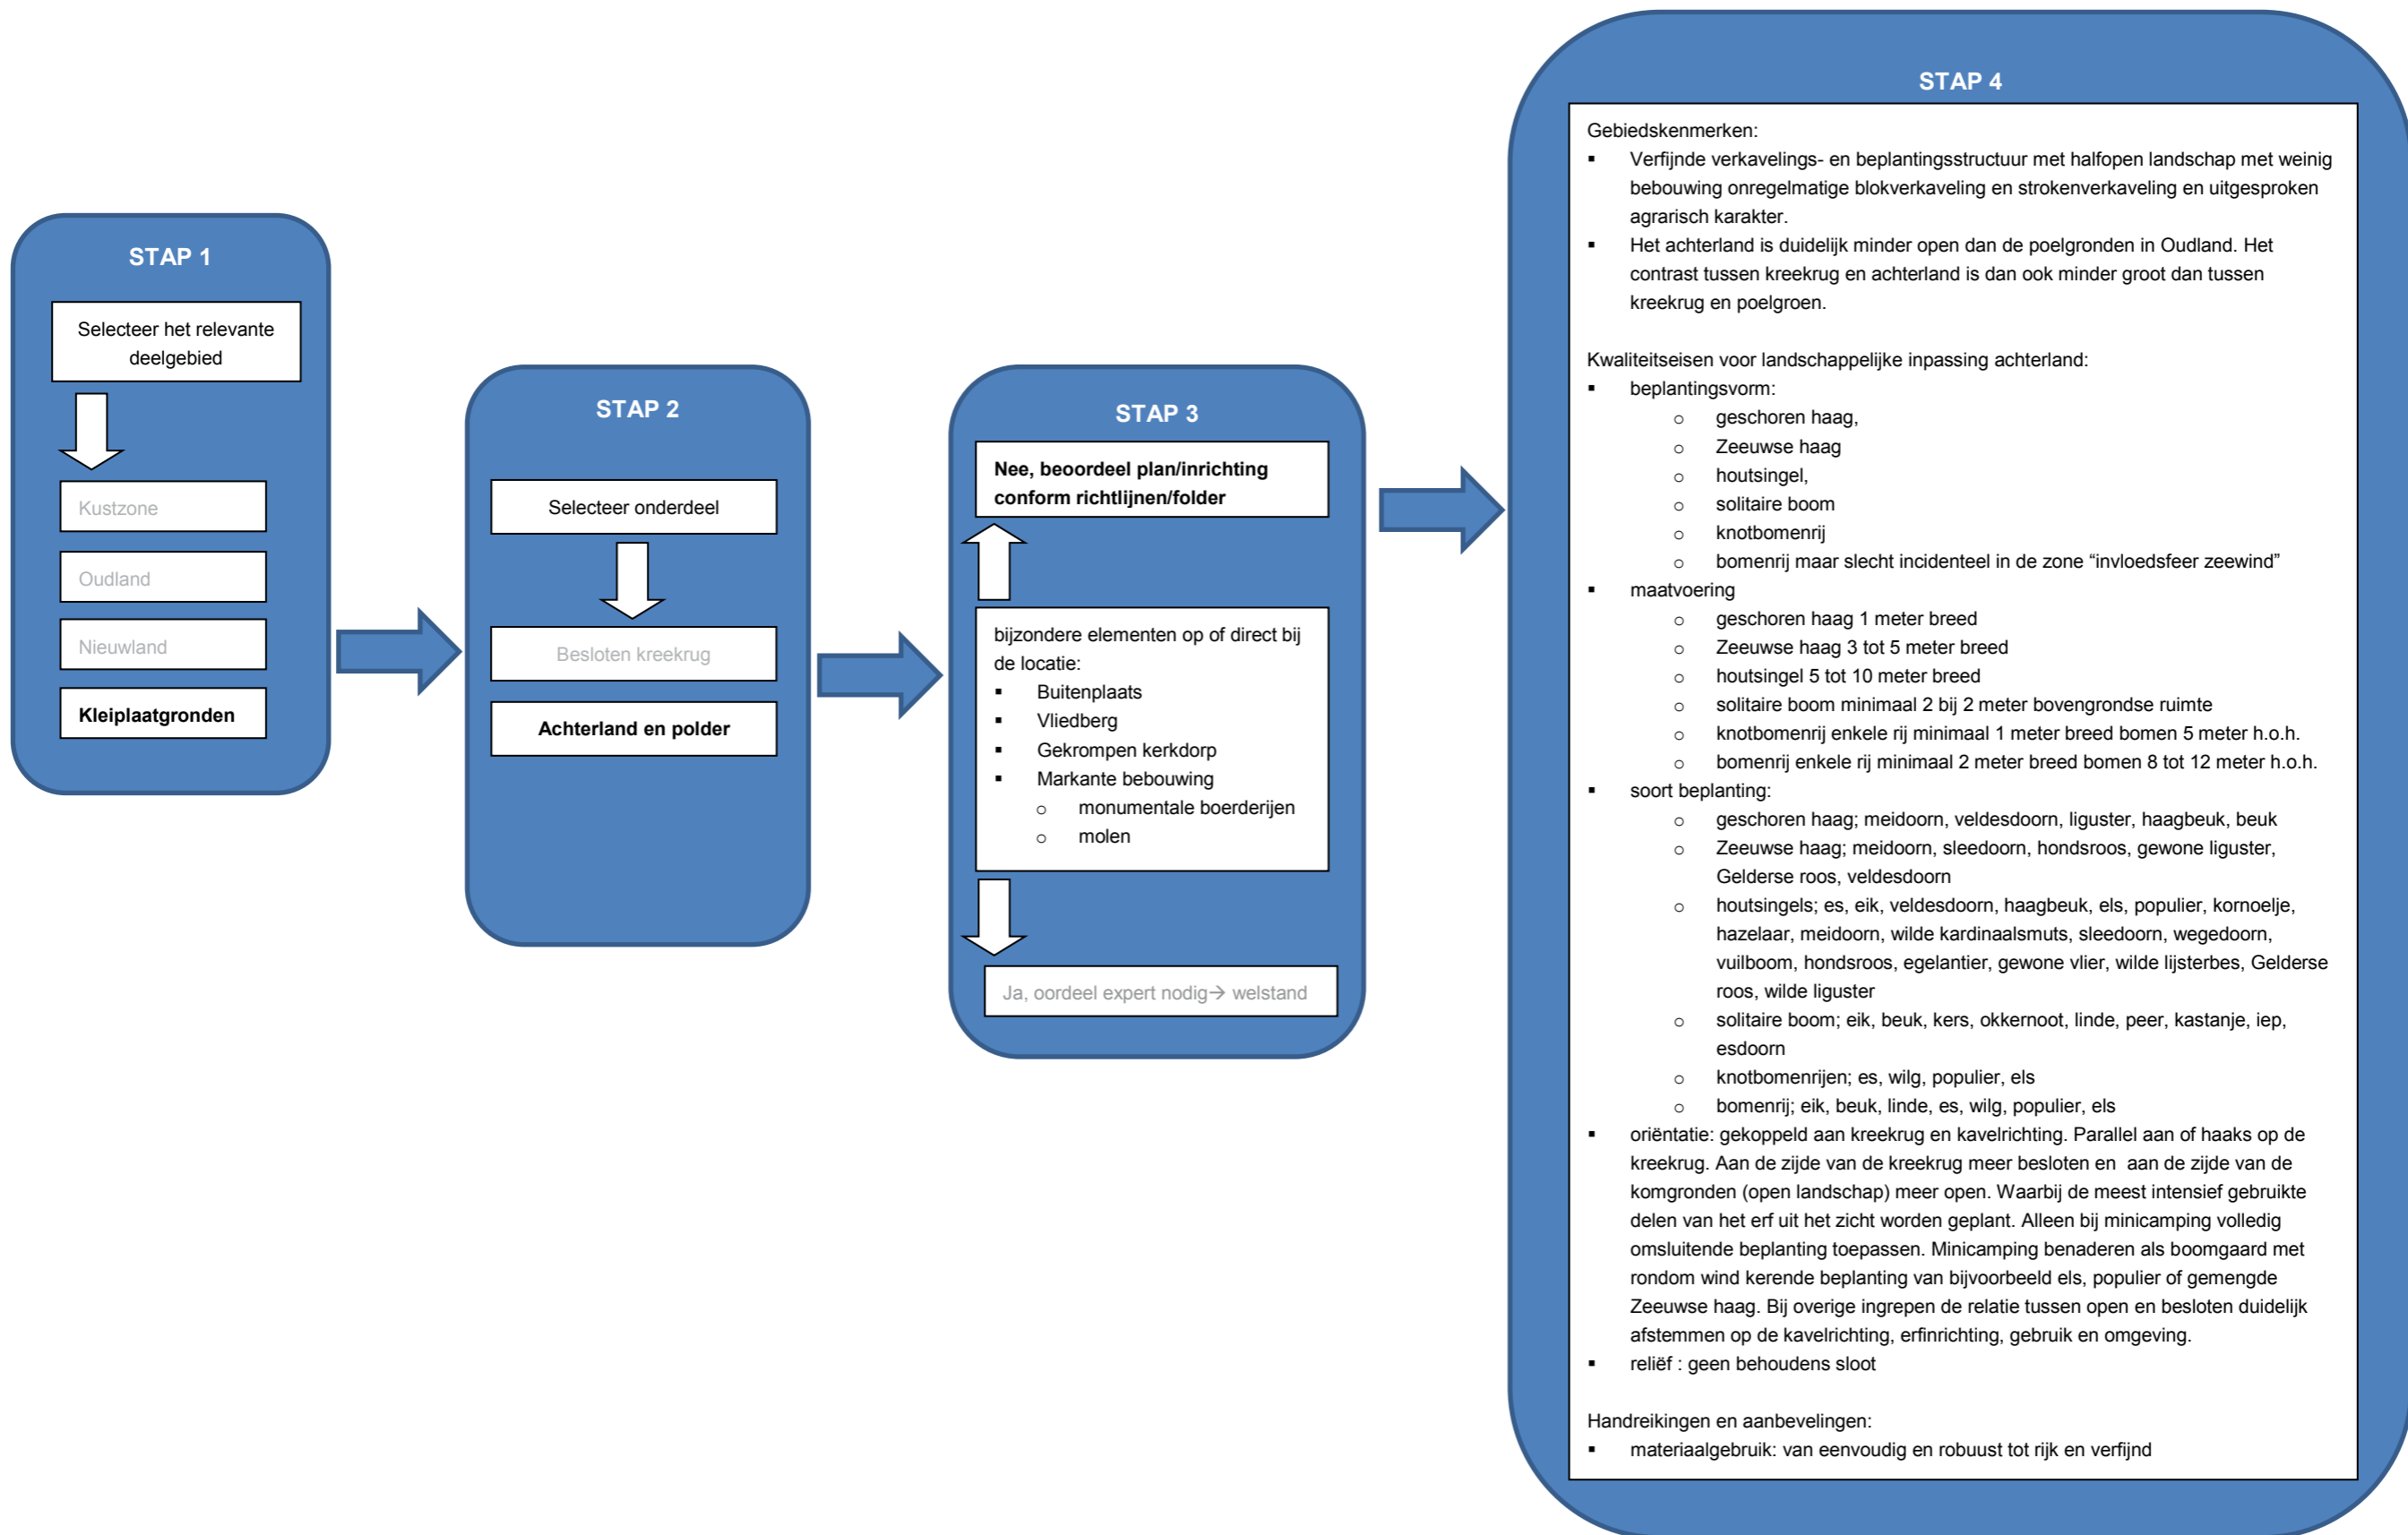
STAP 1

Selecteer het relevante deelgebied

Kustzone

Oudland

Nieuwland

**Kleiplaatgronden**

STAP 2

Selecteer onderdeel

Besloten kreekrug

**Achterland en polder**

STAP 3

**Nee, beoordeel plan/inrichting conform richtlijnen/folder**

bijzondere elementen op of direct bij de locatie:
- Buitenplaats
- Vliedberg
- Gekrompen kerkdorp
- Markante bebouwing
  - monumentale boerderijen
  - molen

Ja, oordeel expert nodig→ welstand

STAP 4

Gebiedskenmerken:
- Verfijnde verkavelings- en beplantingsstructuur met halfopen landschap met weinig bebouwing onregelmatige blokverkaveling en strokenverkaveling en uitgesproken agrarisch karakter.
- Het achterland is duidelijk minder open dan de poelgronden in Oudland. Het contrast tussen kreekrug en achterland is dan ook minder groot dan tussen kreekrug en poelgroen.

Kwaliteitseisen voor landschappelijke inpassing achterland:
- beplantingsvorm:
  - geschoren haag,
  - Zeeuwse haag
  - houtsingel,
  - solitaire boom
  - knotbomenrij
  - bomenrij maar slecht incidenteel in de zone “invloedsfeer zeewind”
- maatvoering
  - geschoren haag 1 meter breed
  - Zeeuwse haag 3 tot 5 meter breed
  - houtsingel 5 tot 10 meter breed
  - solitaire boom minimaal 2 bij 2 meter bovengrondse ruimte
  - knotbomenrij enkele rij minimaal 1 meter breed bomen 5 meter h.o.h.
  - bomenrij enkele rij minimaal 2 meter breed bomen 8 tot 12 meter h.o.h.
- soort beplanting:
  - geschoren haag; meidoorn, veldesdoorn, liguster, haagbeuk, beuk
  - Zeeuwse haag; meidoorn, sleedoorn, hondsroos, gewone liguster, Gelderse roos, veldesdoorn
  - houtsingels; es, eik, veldesdoorn, haagbeuk, els, populier, kornoelje, hazelaar, meidoorn, wilde kardinaalsmuts, sleedoorn, wegedoorn, vuilboom, hondsroos, egelantier, gewone vlier, wilde lijsterbes, Gelderse roos, wilde liguster
  - solitaire boom; eik, beuk, kers, okkernoot, linde, peer, kastanje, iep, esdoorn
  - knotbomenrijen; es, wilg, populier, els
  - bomenrij; eik, beuk, linde, es, wilg, populier, els
- oriëntatie: gekoppeld aan kreekrug en kavelrichting. Parallel aan of haaks op de kreekrug. Aan de zijde van de kreekrug meer besloten en aan de zijde van de komgronden (open landschap) meer open. Waarbij de meest intensief gebruikte delen van het erf uit het zicht worden geplant. Alleen bij minicamping volledig omsluitende beplanting toepassen. Minicamping benaderen als boomgaard met rondom wind kerende beplanting van bijvoorbeeld els, populier of gemengde Zeeuwse haag. Bij overige ingrepen de relatie tussen open en besloten duidelijk afstemmen op de kavelrichting, erfinrichting, gebruik en omgeving.
- reliëf : geen behoudens sloot

Handreikingen en aanbevelingen:
- materiaalgebruik: van eenvoudig en robuust tot rijk en verfijnd